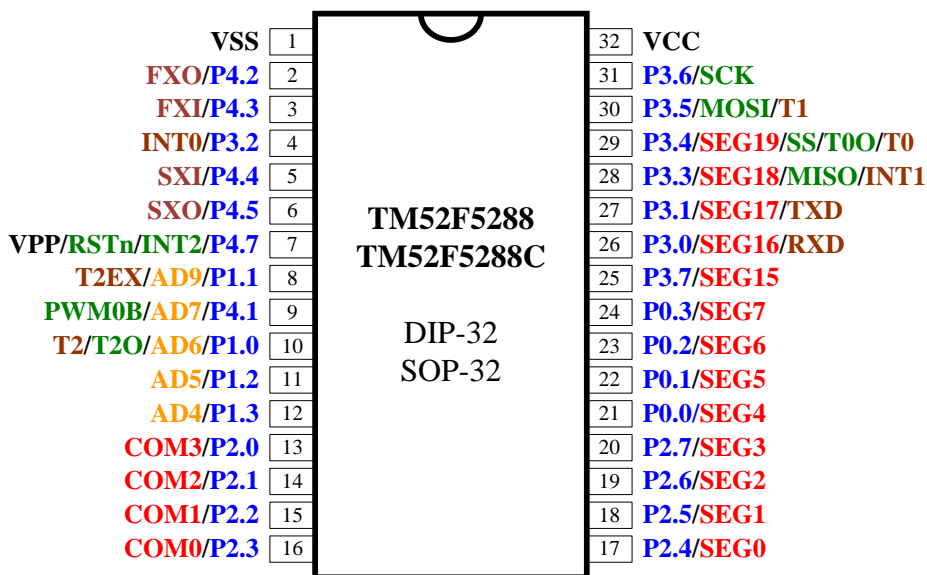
VSS 1
FXO/P4.2 2
FXI/P4.3 3
INT0/P3.2 4
SXI/P4.4 5
SXO/P4.5 6
VPP/RSTn/INT2/P4.7 7
T2EX/AD9/P1.1 8
PWM0B/AD7/P4.1 9
T2/T2O/AD6/P1.0 10
AD5/P1.2 11
AD4/P1.3 12
COM3/P2.0 13
COM2/P2.1 14
COM1/P2.2 15
COM0/P2.3 16

TM52F5288
TM52F5288C

DIP-32
SOP-32

32 VCC
31 P3.6/SCK
30 P3.5/MOSI/T1
29 P3.4/SEG19/SS/T0O/T0
28 P3.3/SEG18/MISO/INT1
27 P3.1/SEG17/TXD
26 P3.0/SEG16/RXD
25 P3.7/SEG15
24 P0.3/SEG7
23 P0.2/SEG6
22 P0.1/SEG5
21 P0.0/SEG4
20 P2.7/SEG3
19 P2.6/SEG2
18 P2.5/SEG1
17 P2.4/SEG0